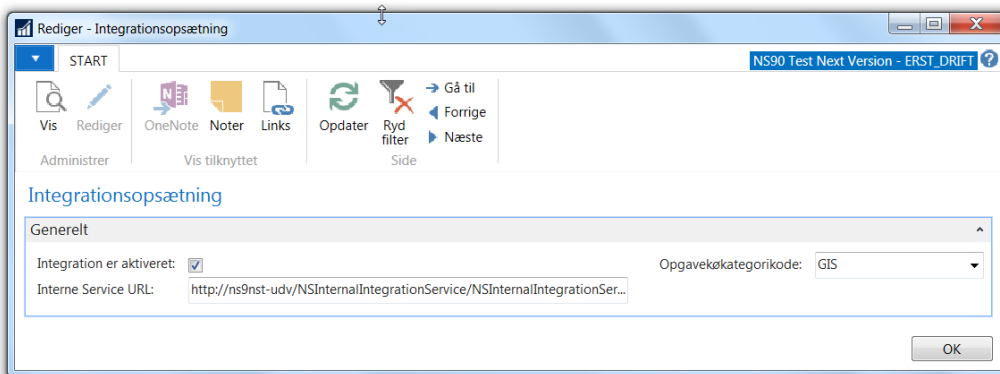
Rediger - Integrationsopsætning

START

NS90 Test Next Version - ERST_DRIFT

Vis
Rediger
Administrer

OneNote
Noter
Links
Vis tilknyttet

Opdater
Ryd filter
Gå til
Forrige
Næste
Side

Integrationsopsætning

Generelt

Integration er aktiveret:

Interne Service URL: http://ns9nst-udv/NSInternalIntegrationService/NSInternalIntegrationSer...

Opgavekøkategorikode: GIS

OK